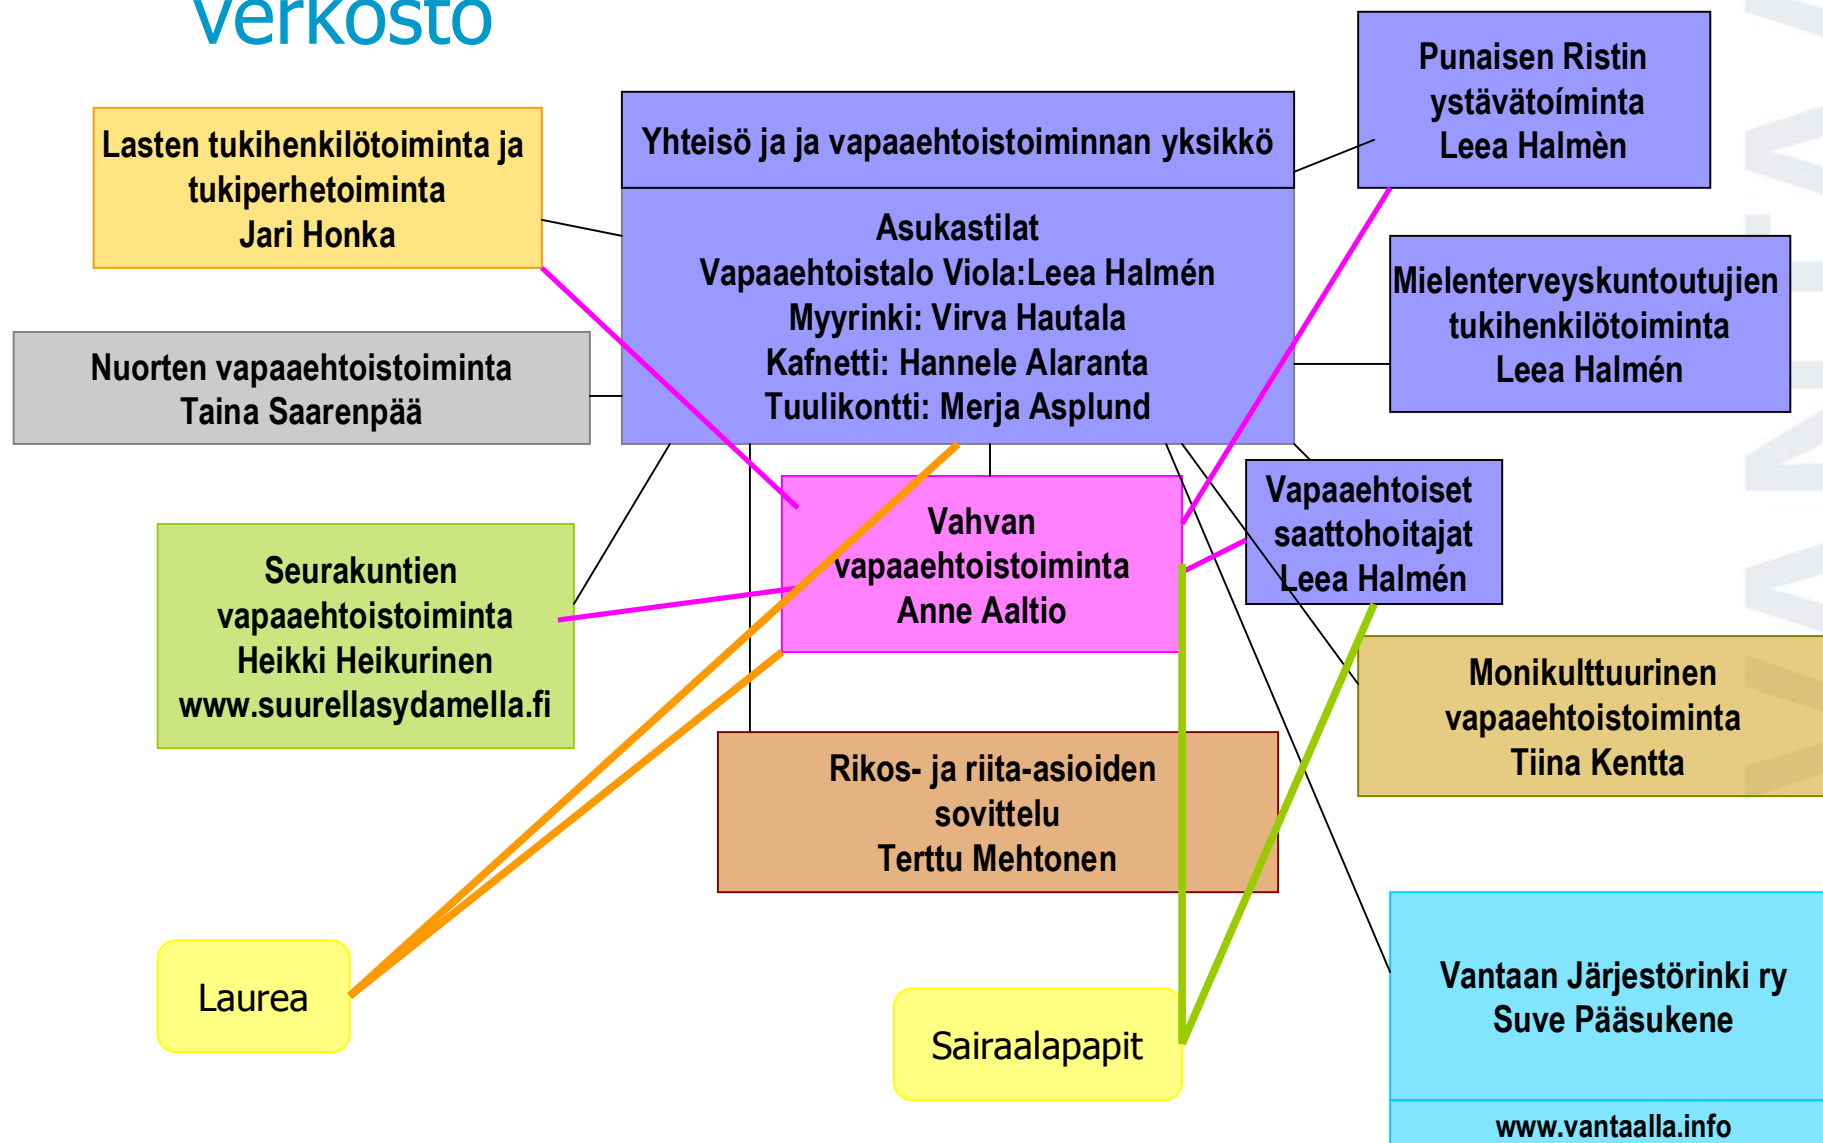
verkosto

Yhteisö ja ja vapaaehtoistoiminnan yksikkö

Asukastilat
Vapaaehtoistalo Viola:Leea Halmén
Myyrinki: Virva Hautala
Kafnetti: Hannele Alaranta
Tuulikontti: Merja Asplund

Punaisen Ristin ystävätoiminta
Leea Halmèn

Lasten tukihenkilötoiminta ja tukiperhetoiminta
Jari Honka

Mielenterveyskuntoutujien tukihenkilötoiminta
Leea Halmén

Nuorten vapaaehtoistoiminta
Taina Saarenpää

Vahvan vapaaehtoistoiminta
Anne Aaltio

Vapaaehtoiset saattohoitajat
Leea Halmén

Seurakuntien vapaaehtoistoiminta
Heikki Heikurinen
www.suurellasydamella.fi

Monikulttuurinen vapaaehtoistoiminta
Tiina Kentta

Rikos- ja riita-asioiden sovittelu
Terttu Mehtonen

Laurea

Sairaalapapit

Vantaan Järjestörinki ry
Suve Pääsukene

www.vantaalla.info